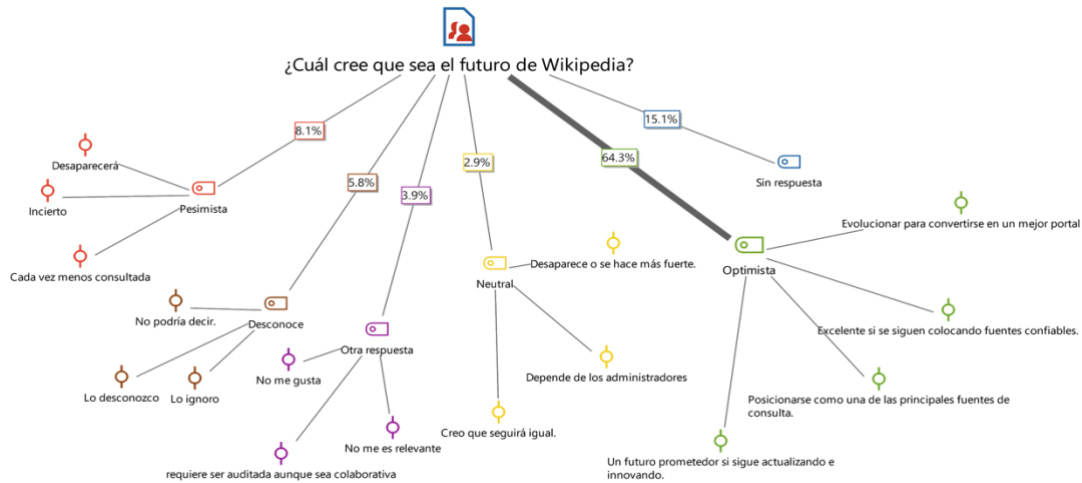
¿Cuál cree que sea el futuro de Wikipedia?

8.1%
Pesimista
Desaparecerá
Incierto
Cada vez menos consultada

5.8%
Desconoce
No podría decir.
Lo desconozco
Lo ignoro

3.9%
Otra respuesta
No me gusta
No me es relevante
requiere ser auditada aunque sea colaborativa

2.9%
Neutral
Desaparece o se hace más fuerte.
Depende de los administradores
Creo que seguirá igual.

64.3%
Optimista
Evolucionar para convertirse en un mejor portal
Excelente si se siguen colocando fuentes confiables.
Posicionarse como una de las principales fuentes de consulta.
Un futuro prometedor si sigue actualizando e innovando.

15.1%
Sin respuesta